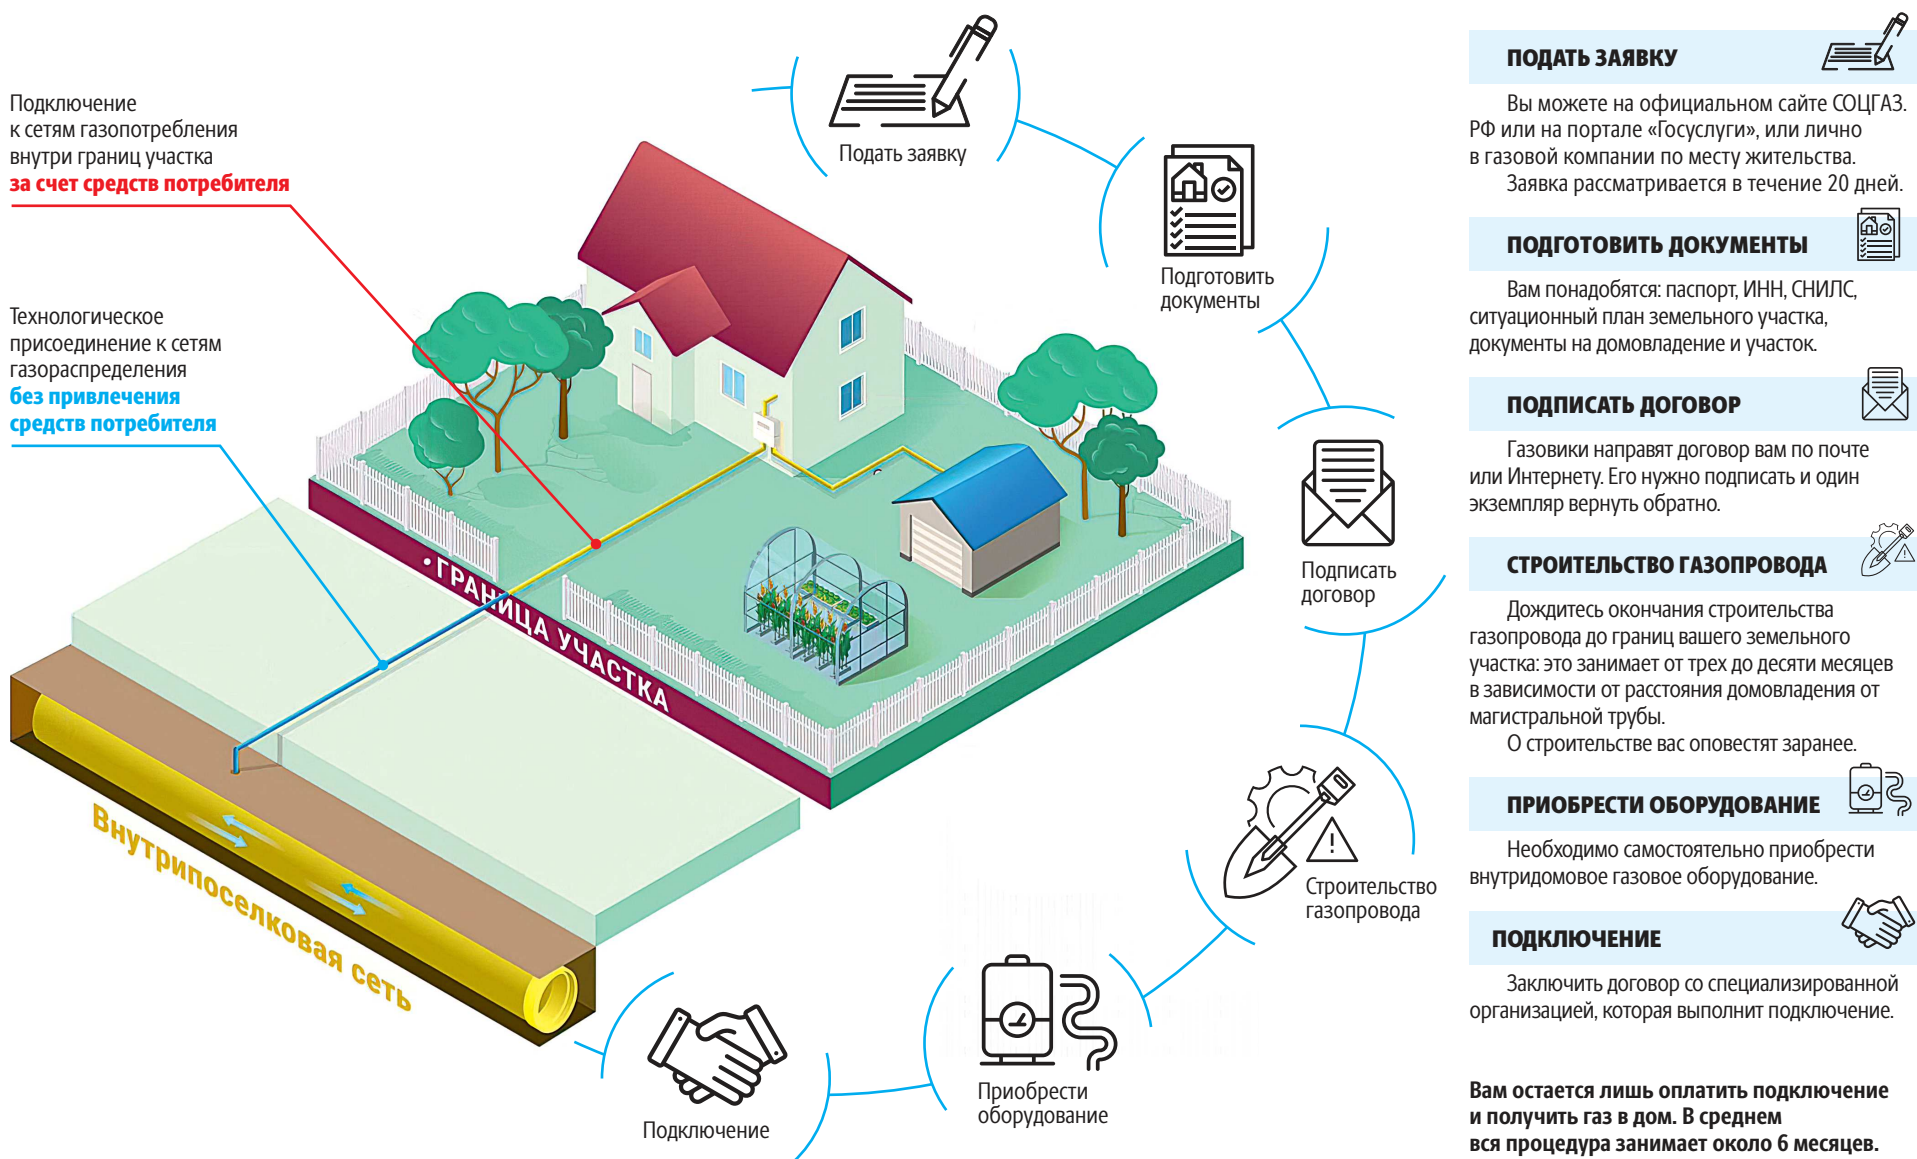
Подключение к сетям газопотребления внутри границ участка **за счет средств потребителя**

Технологическое присоединение к сетям газораспределения **без привлечения средств потребителя**

•ГРАНИЦА УЧАСТКА

Внутрипоселковая сеть

Подать заявку

Подготовить документы

Подписать договор

Строительство газопровода

Приобрести оборудование

Подключение

ПОДАТЬ ЗАЯВКУ

Вы можете на официальном сайте СОЦГАЗ.РФ или на портале «Госуслуги», или лично в газовой компании по месту жительства.

Заявка рассматривается в течение 20 дней.

ПОДГОТОВИТЬ ДОКУМЕНТЫ

Вам понадобятся: паспорт, ИНН, СНИЛС, ситуационный план земельного участка, документы на домовладение и участок.

ПОДПИСАТЬ ДОГОВОР

Газовики направят договор вам по почте или Интернету. Его нужно подписать и один экземпляр вернуть обратно.

СТРОИТЕЛЬСТВО ГАЗОПРОВОДА

Дождитесь окончания строительства газопровода до границ вашего земельного участка: это занимает от трех до десяти месяцев в зависимости от расстояния домовладения от магистральной трубы.

О строительстве вас оповестят заранее.

ПРИОБРЕСТИ ОБОРУДОВАНИЕ

Необходимо самостоятельно приобрести внутридомовое газовое оборудование.

ПОДКЛЮЧЕНИЕ

Заключить договор со специализированной организацией, которая выполнит подключение.

**Вам остается лишь оплатить подключение и получить газ в дом. В среднем вся процедура занимает около 6 месяцев.**